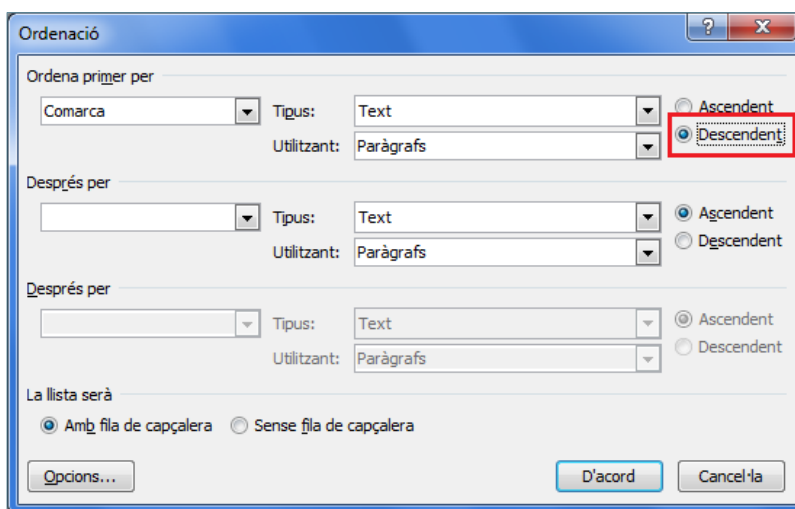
Ordenació

?

X

Ordena primer per

Comarca

Tipus: Text

Ascendent

Utilitzant: Paràgrafs

Descendent

Després per

Tipus: Text

Ascendent

Utilitzant: Paràgrafs

Descendent

Després per

Tipus: Text

Ascendent

Utilitzant: Paràgrafs

Descendent

La llista serà

Amb fila de capçalera

Sense fila de capçalera

Opcions...

D'acord

Cancel·la